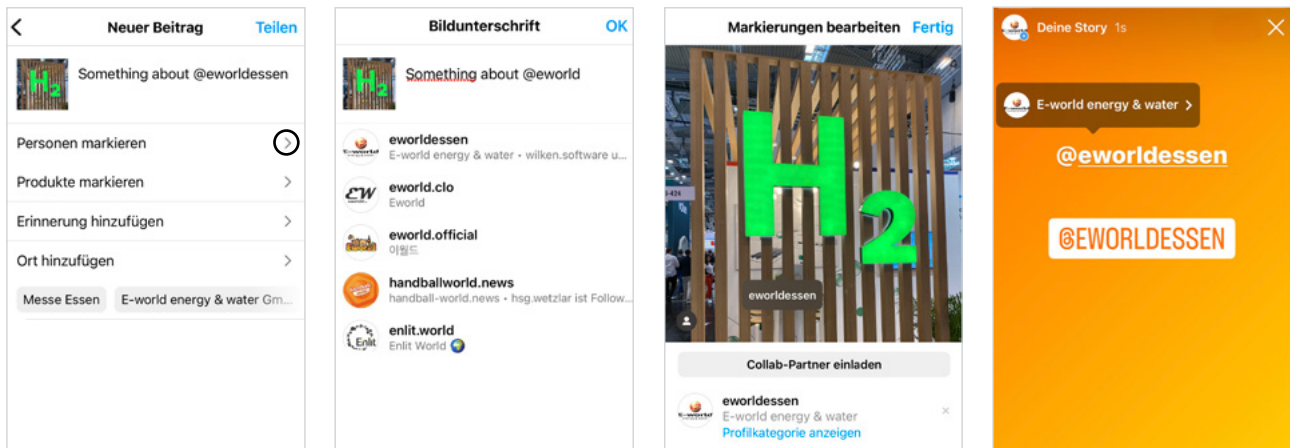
Neuer Beitrag
Teilen

Something about @eworldessen

Personen markieren

Produkte markieren

Erinnerung hinzufügen

Ort hinzufügen

Messe Essen
E-world energy & water Gm...

Bildunterschrift
OK

Something about @eworld

eworldessen
E-world energy & water • wilken.software u...

eworld.clo
Eworld

eworld.official
이월드

handballworld.news
handball-world.news • hsg.wetzlar ist Follow...

enlit.world
Enlit World

Markierungen bearbeiten
Fertig

$H_2$

eworldessen

Collab-Partner einladen

eworldessen
E-world energy & water
Profilkategorie anzeigen

Deine Story 1s

E-world energy & water >

@eworldessen

@EWORLDESSEN